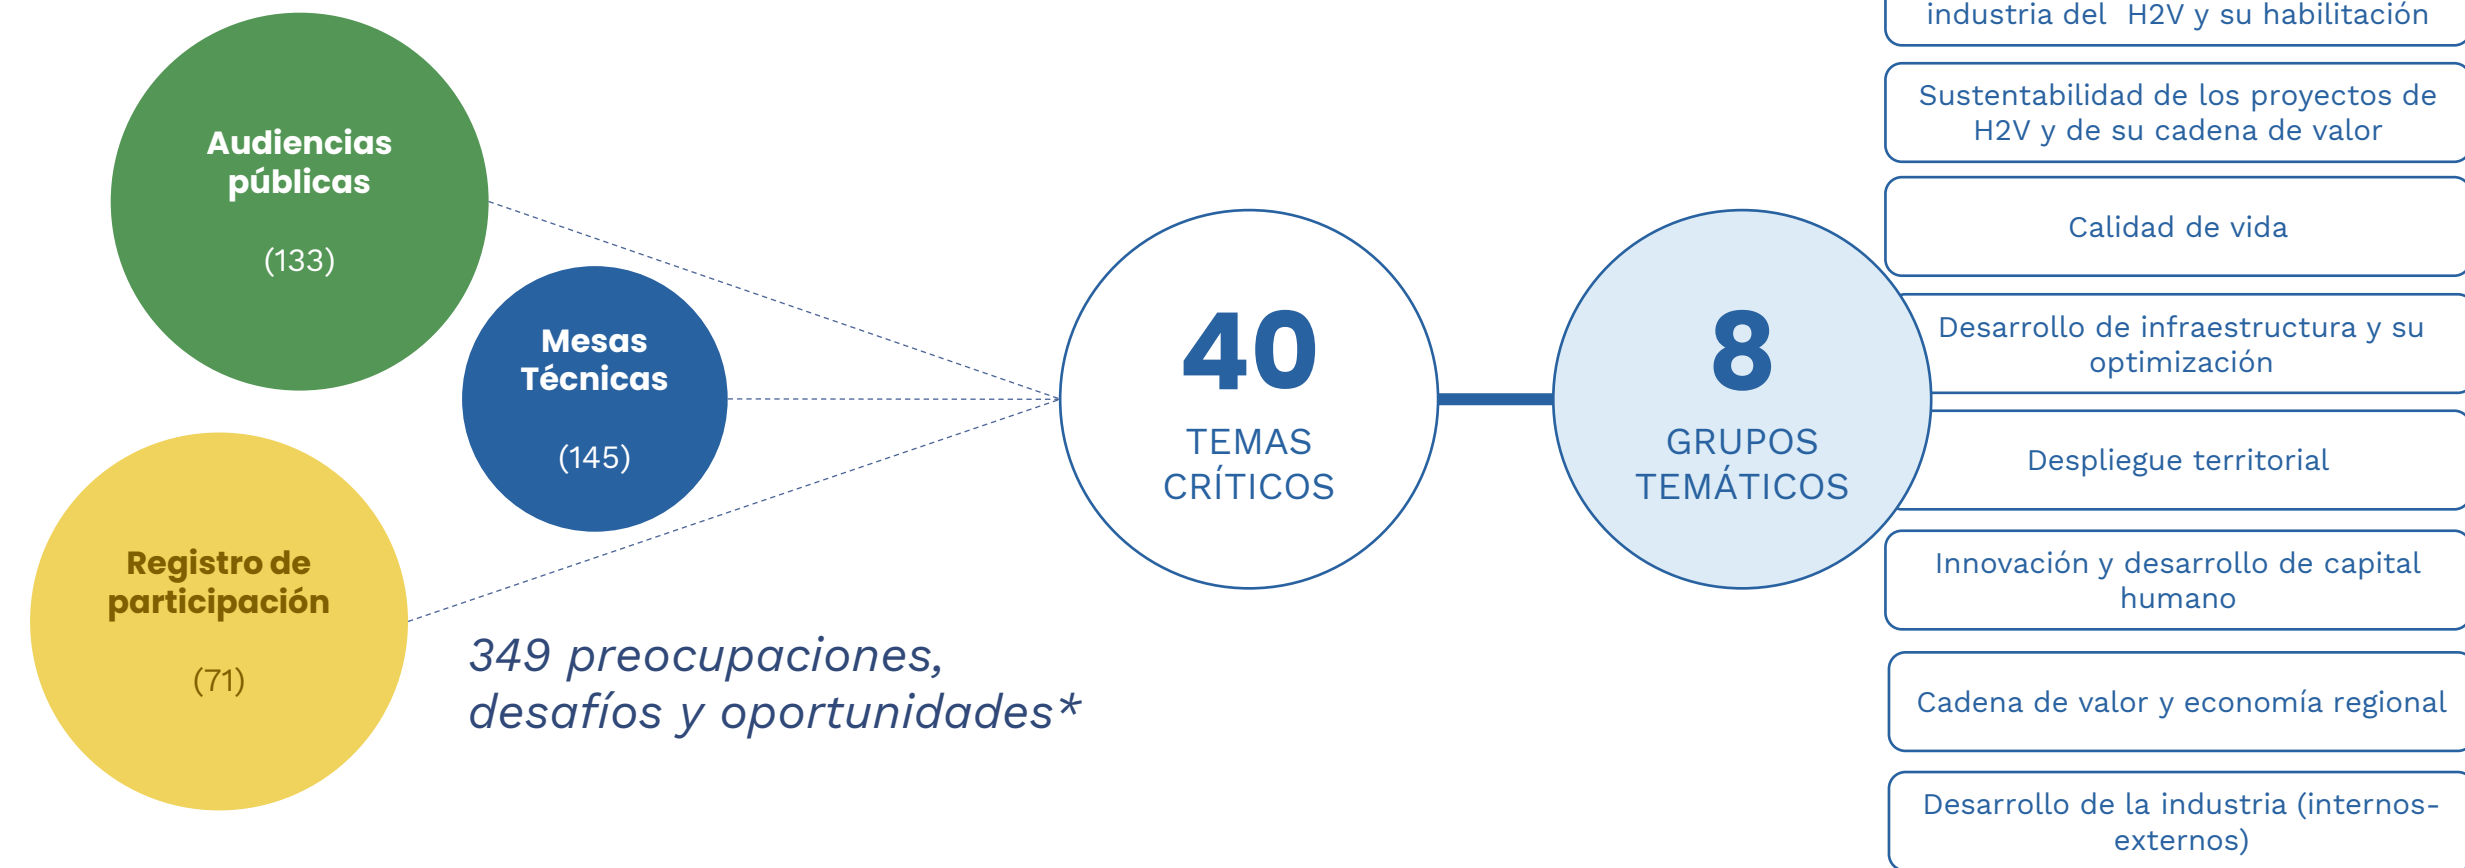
Audiencias públicas

(133)

Mesas Técnicas

(145)

Registro de participación

(71)

349 preocupaciones, desafíos y oportunidades*

40
TEMAS CRÍTICOS

8
GRUPOS TEMÁTICOS

industria del H2V y su habilitación

Sustentabilidad de los proyectos de H2V y de su cadena de valor

Calidad de vida

Desarrollo de infraestructura y su optimización

Despliegue territorial

Innovación y desarrollo de capital humano

Cadena de valor y economía regional

Desarrollo de la industria (internos-externos)